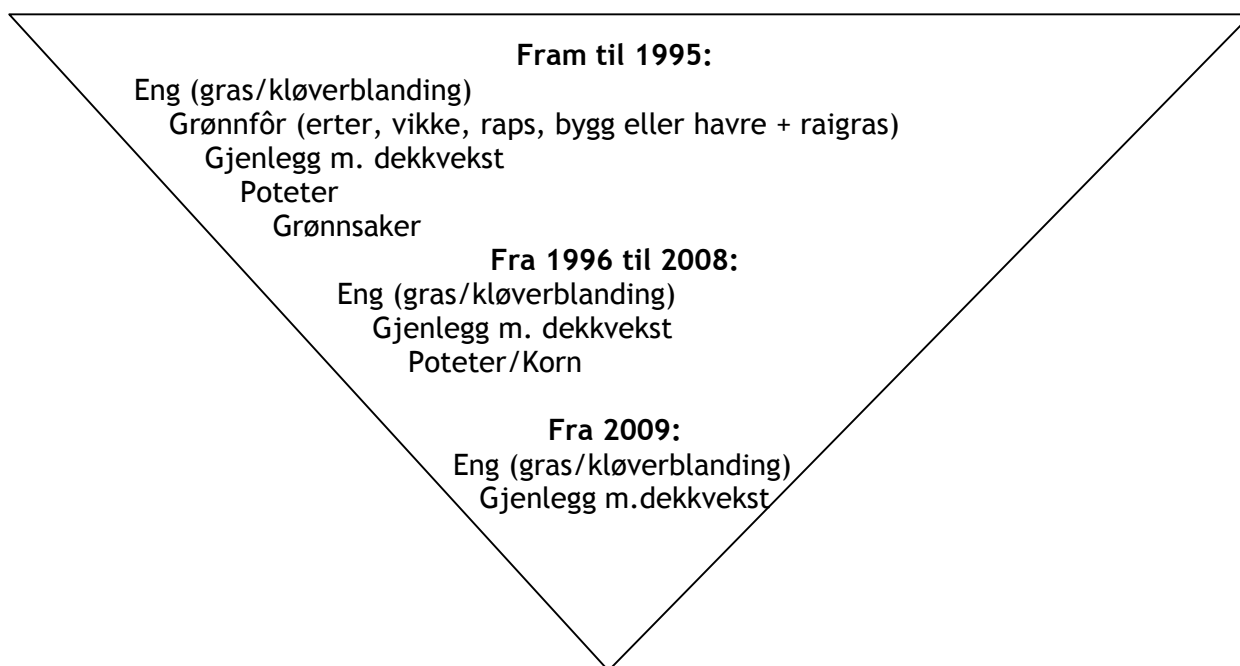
**Fram til 1995:**

Eng (gras/kløverblanding)

Grønnfôr (erter, vikke, raps, bygg eller havre + raigras)

Gjenlegg m. dekkvekst

Poteter

Grønnsaker

**Fra 1996 til 2008:**

Eng (gras/kløverblanding)

Gjenlegg m. dekkvekst

Poteter/Korn

**Fra 2009:**

Eng (gras/kløverblanding)

Gjenlegg m.dekkvekst